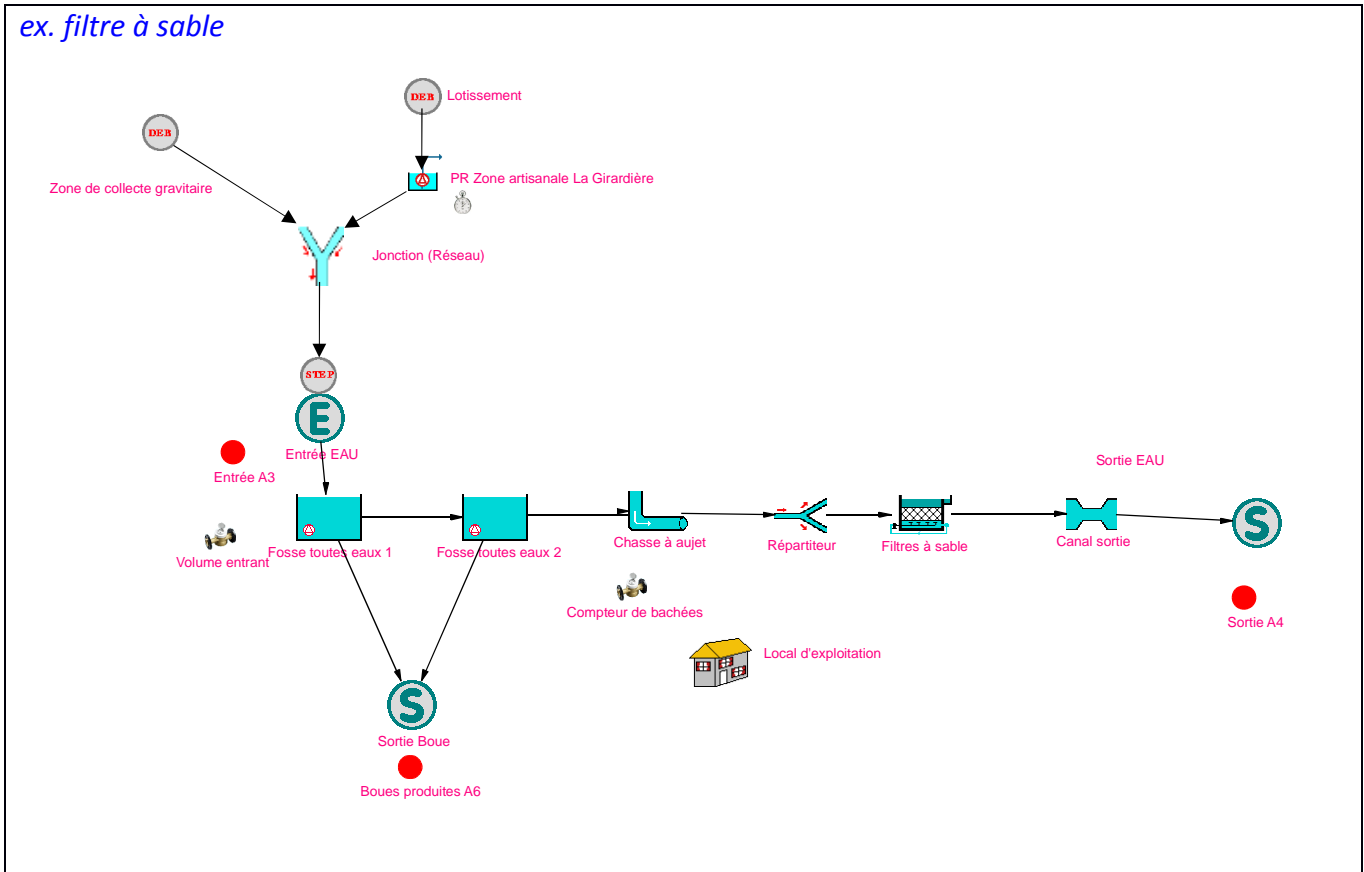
ex. filtre à sable

DEB

Lotissement

DEB

PR Zone artisanale La Girardière

Zone de collecte gravitaire

Jonction (Réseau)

STEP

E

Entrée EAU

Entrée A3

Sortie EAU

Fosse toutes eaux 1

Fosse toutes eaux 2

Chasse à aujet

Répartiteur

Filtres à sable

Canal sortie

S

Volume entrant

Compteur de bachées

Sortie A4

Local d'exploitation

S

Sortie Boue

Boues produites A6